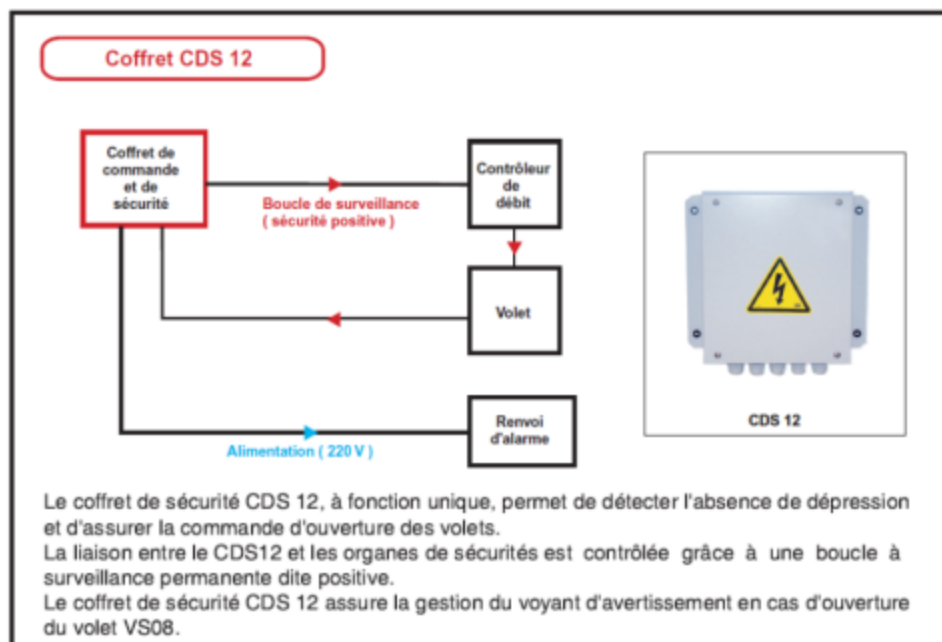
Coffret CDS 12

Coffret de commande et de sécurité

Boucle de surveillance
( sécurité positive )

Contrôleur de débit

Volet

Renvoi d'alarme

Alimentation ( 220 V )

CDS 12

Le coffret de sécurité CDS 12, à fonction unique, permet de détecter l'absence de dépression et d'assurer la commande d'ouverture des volets.
La liaison entre le CDS12 et les organes de sécurités est contrôlée grâce à une boucle à surveillance permanente dite positive.
Le coffret de sécurité CDS 12 assure la gestion du voyant d'avertissement en cas d'ouverture du volet VS08.